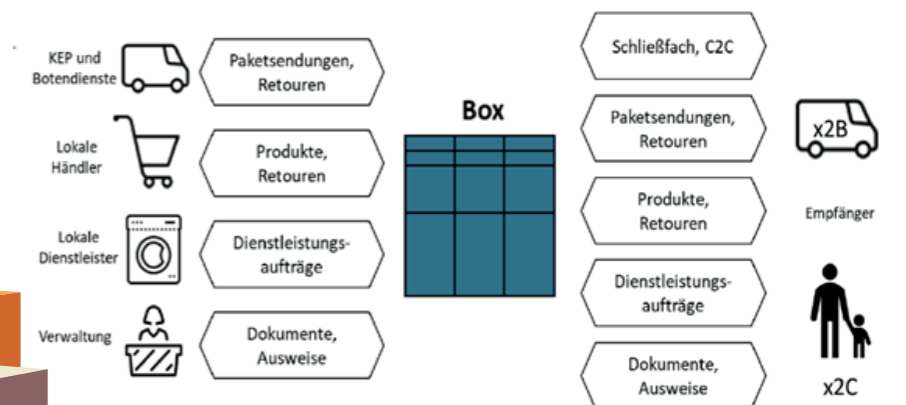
KEP und Botendienste

Paketsendungen, Retouren

Lokale Händler

Produkte, Retouren

Lokale Dienstleister

Dienstleistungsaufträge

Verwaltung

Dokumente, Ausweise

Box

Schließfach, C2C

Paketsendungen, Retouren

Produkte, Retouren

Dienstleistungsaufträge

Dokumente, Ausweise

x2B

Empfänger

x2C